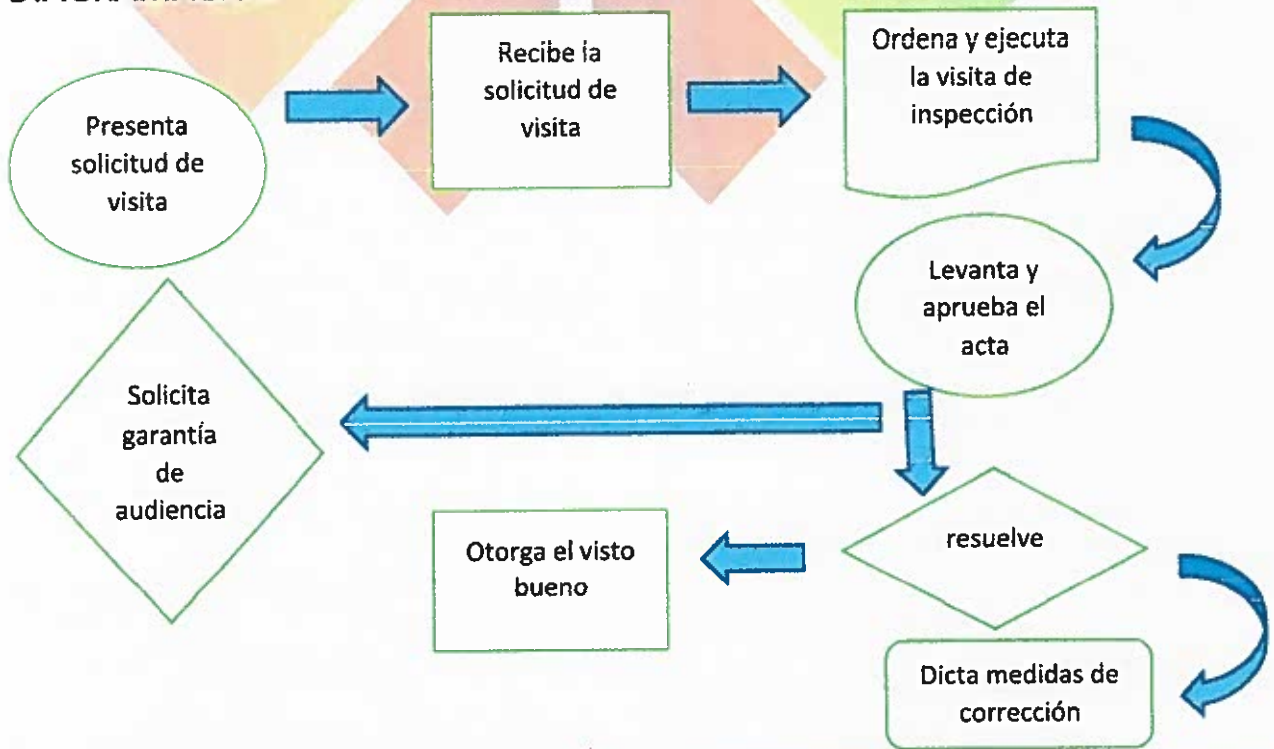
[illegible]

Presenta solicitud de visita

Recibe la solicitud de visita

Ordena y ejecuta la visita de inspección

Levanta y aprueba el acta

Solicita garantía de audiencia

resuelve

Otorga el visto bueno

Dicta medidas de corrección